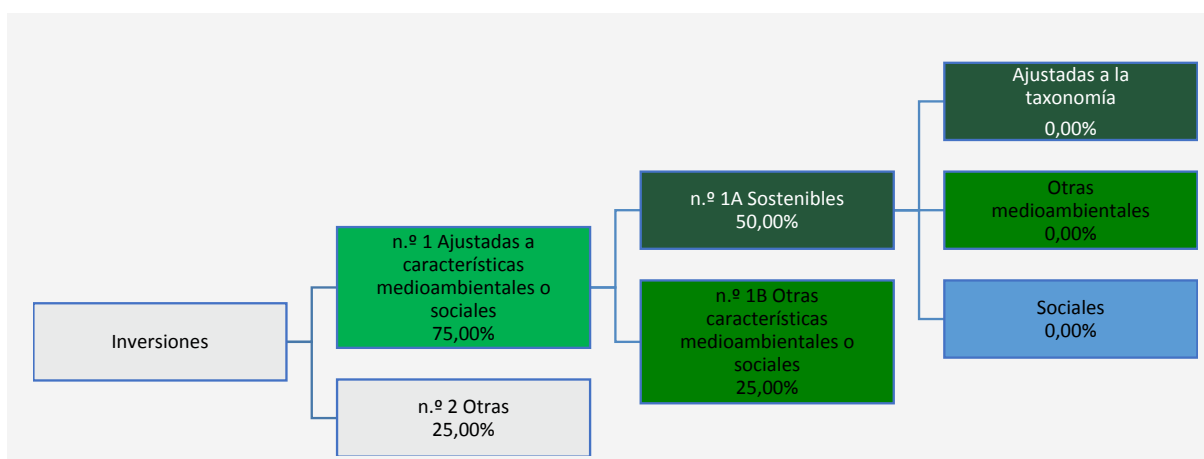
Inversiones

n.º 1 Ajustadas a características medioambientales o sociales
75,00%

n.º 2 Otras
25,00%

n.º 1A Sostenibles
50,00%

n.º 1B Otras características medioambientales o sociales
25,00%

Ajustadas a la taxonomía
0,00%

Otras medioambientales
0,00%

Sociales
0,00%